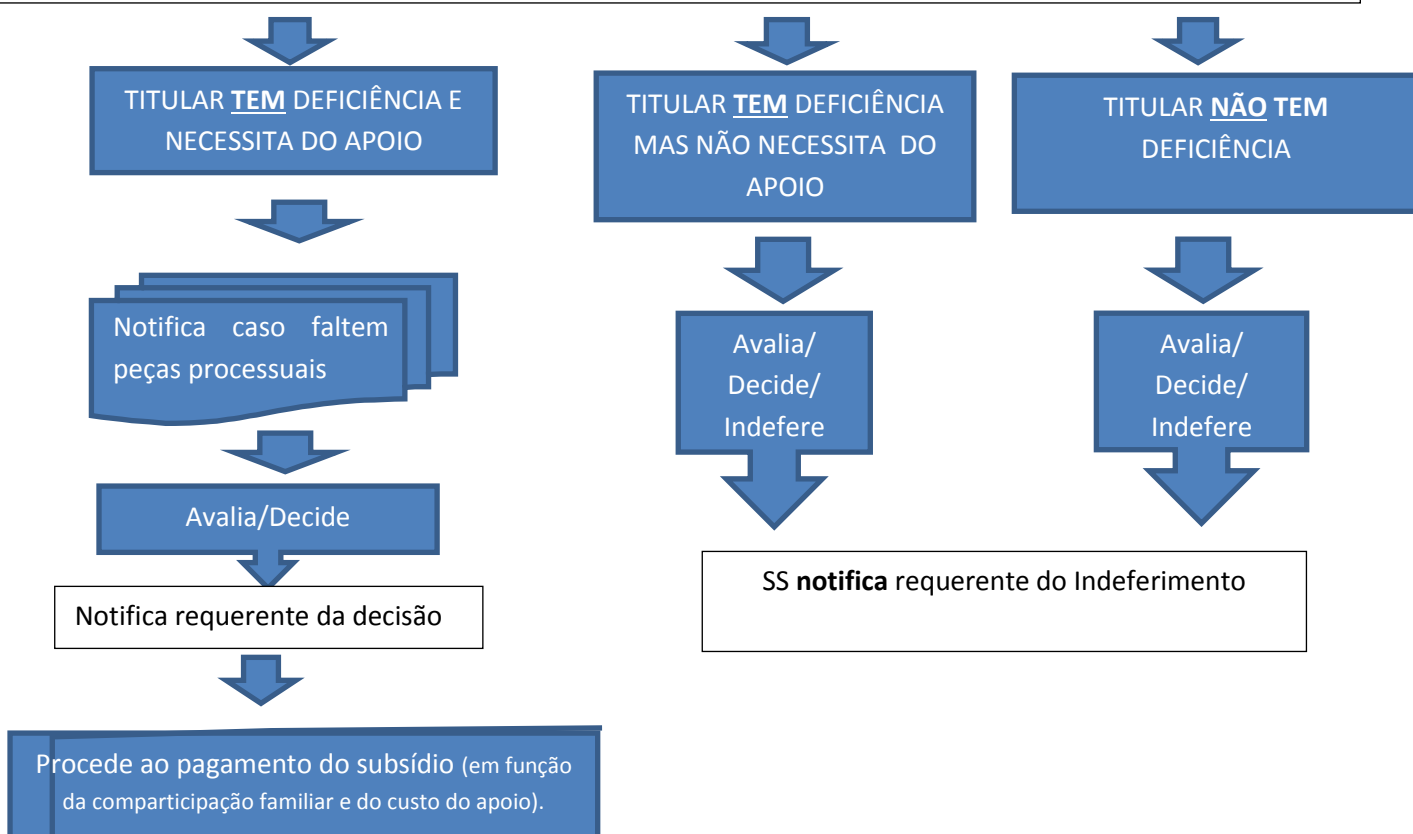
TITULAR TEM DEFICIÊNCIA E NECESSITA DO APOIO

TITULAR TEM DEFICIÊNCIA MAS NÃO NECESSITA DO APOIO

TITULAR NÃO TEM DEFICIÊNCIA

Notifica caso faltem peças processuais

Avalia/ Decide/ Indefere

Avalia/ Decide/ Indefere

Avalia/Decide

Notifica requerente da decisão

SS notifica requerente do Indeferimento

Procede ao pagamento do subsídio (em função da comparticipação familiar e do custo do apoio).